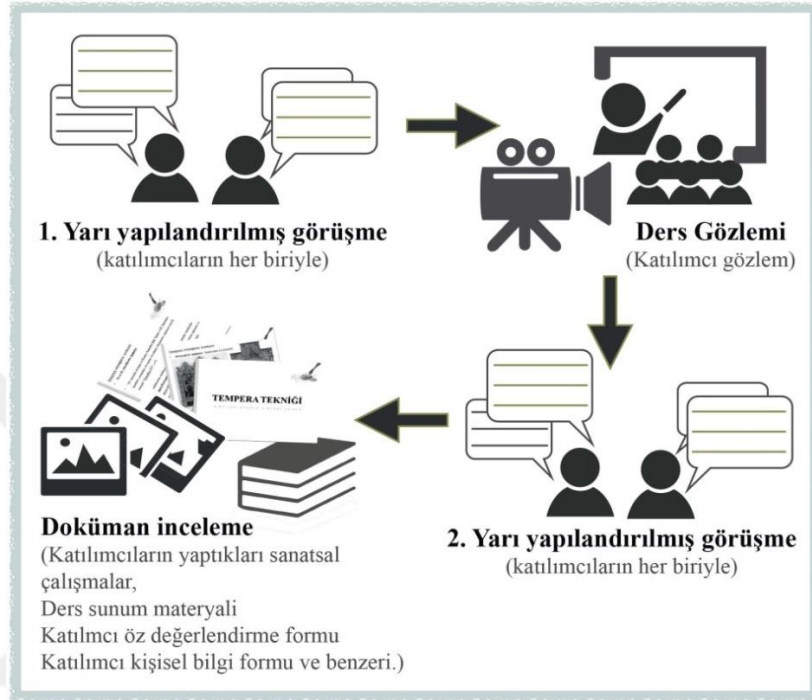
1. Yarı yapılandırılmış görüşme
(katılımcıların her biriyle)

Ders Gözlemi
(Katılımcı gözlem)

TEMPERA TEKNİĞİ

Doküman inceleme
(Katılımcıların yaptıkları sanatsal çalışmalar,
Ders sunum materyali
Katılımcı öz değerlendirme formu
Katılımcı kişisel bilgi formu ve benzeri.)

2. Yarı yapılandırılmış görüşme
(katılımcıların her biriyle)